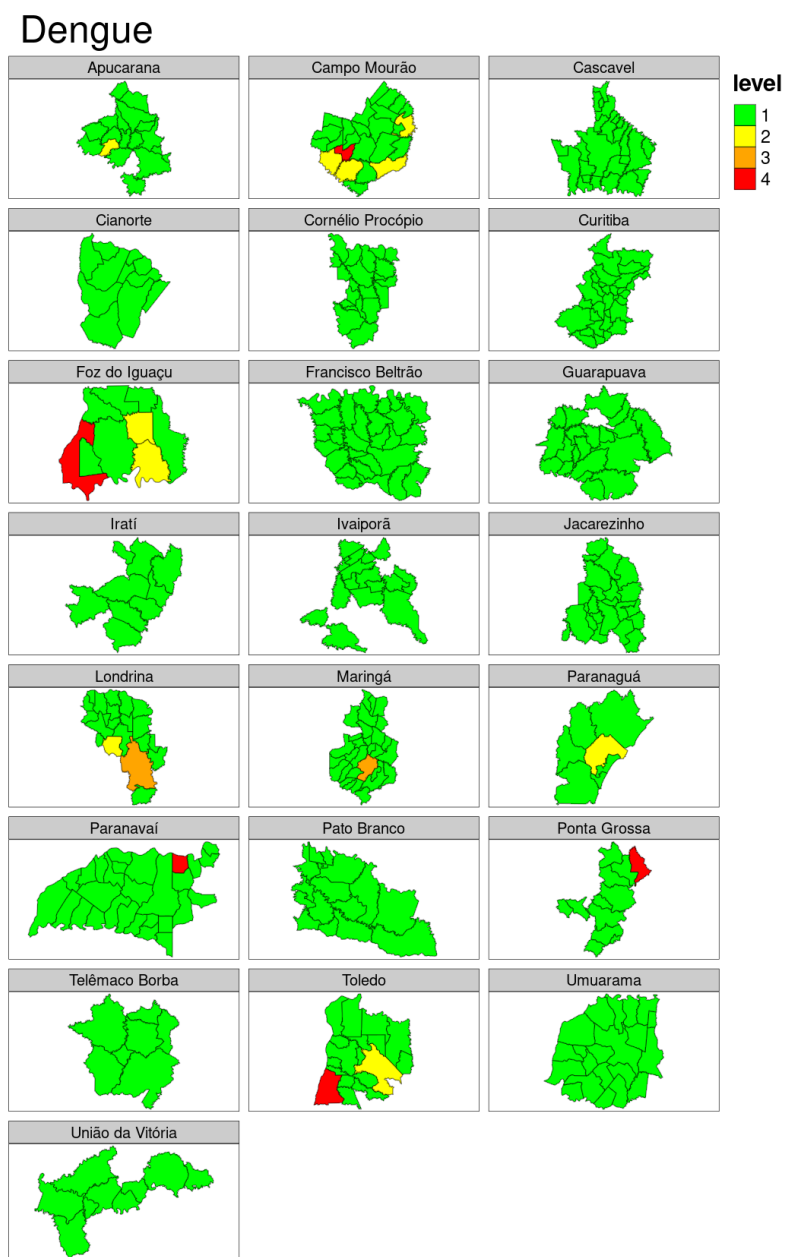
Dengue

Apucarana

Campo Mourão

Cascavel

level
1
2
3
4

Cianorte

Cornélio Procópio

Curitiba

Foz do Iguaçu

Francisco Beltrão

Guarapuava

Iratí

Ivaiporã

Jacarezinho

Londrina

Maringá

Paranaguá

Paranavaí

Pato Branco

Ponta Grossa

Telêmaco Borba

Toledo

Umuarama

União da Vitória